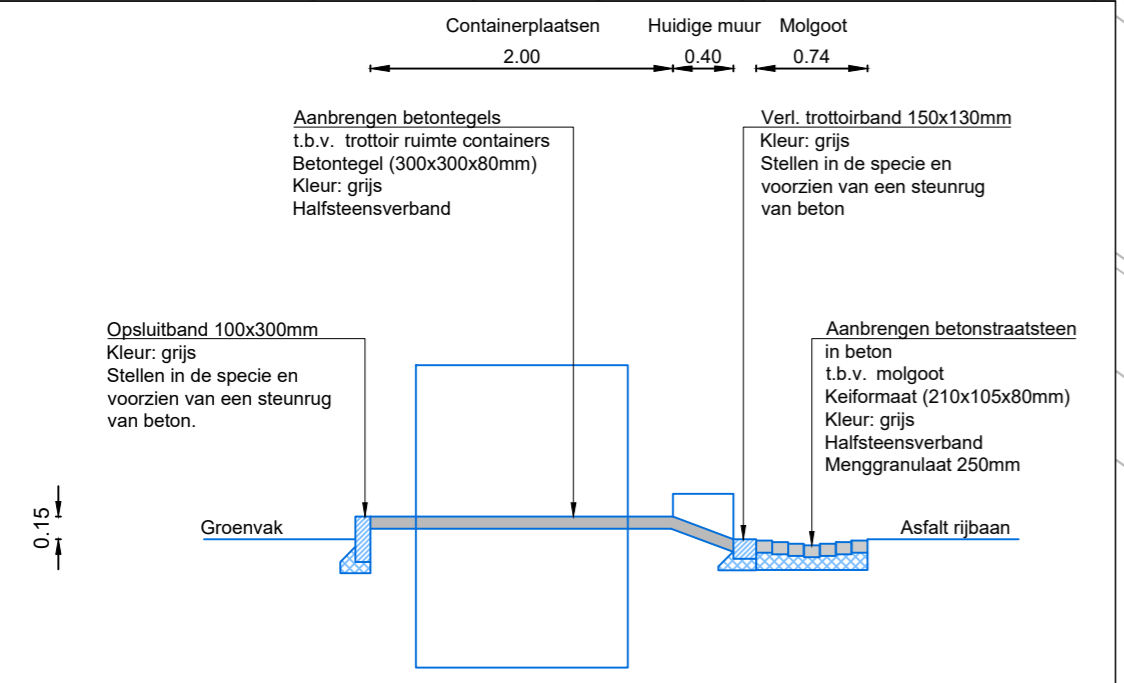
Containerplaatsen

2.00

Huidige muur

0.40

Molgoot

0.74

Aanbrengen betontegels
t.b.v. trottoir ruimte containers
Betontegel (300x300x80mm)
Kleur: grijs
Halfsteensverband

Verl. trottoirband 150x130mm
Kleur: grijs
Stellen in de specie en voorzien van een steunrug van beton

Opsluitband 100x300mm
Kleur: grijs
Stellen in de specie en voorzien van een steunrug van beton.

Aanbrengen betonstraatsteen in beton
t.b.v. molgoot
Keiformaat (210x105x80mm)
Kleur: grijs
Halfsteensverband
Menggranulaat 250mm

0.15

Groenvak

Asfalt rijbaan